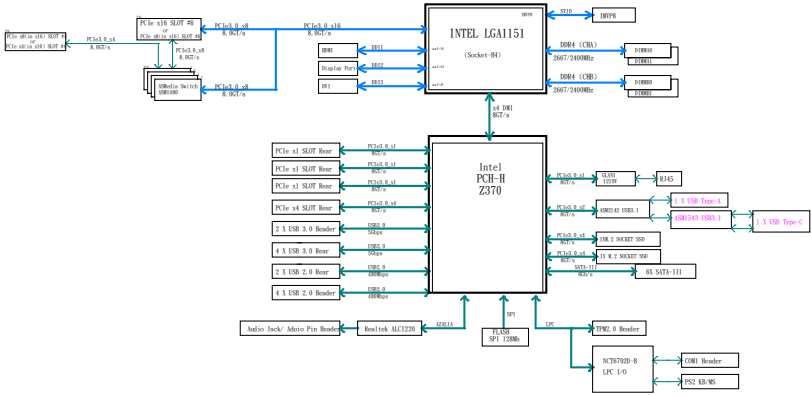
PCIe x8(in x16) SLOT #4
or
PCIe x4(in x16) SLOT #4

PCIe3.0_x4
8.0GT/s

PCIe x16 SLOT #6
or
PCIe x8(in x16) SLOT #6

PCIe3.0_x16
8.0GT/s

PCIe3.0_x8
8.0GT/s

ASMedia Switch
ASM1480

PCIe3.0_x8
8.0GT/s

INTEL LGA1151
(Socket-H4)

SVID
IMVP8

HDMI
DDI1
Display Port
DDI2
DVI
DDI3

DDR4 (CHA)
2667/2400MHz
DIMMA0
DIMMA1

DDR4 (CHB)
2667/2400MHz
DIMMB0
DIMMB1

x4 DMI
8GT/s

Intel
PCH-H
Z370

PCIe x1 SLOT Rear
PCIe3.0_x1
8GT/s
PCIe x1 SLOT Rear
PCIe3.0_x1
8GT/s
PCIe x1 SLOT Rear
PCIe3.0_x1
8GT/s
PCIe x4 SLOT Rear
PCIe3.0_x4
8GT/s
2 X USB 3.0 Header
USB3.0
5Gbps
4 X USB 3.0 Rear
USB3.0
5Gbps
2 X USB 2.0 Header
USB2.0
480Mbps
4 X USB 2.0 Header
USB2.0
480Mbps

PCIe3.0_x1
8GT/s
GLAN1
I219V
RJ45

PCIe3.0_x2
8GT/s
ASM2142 USB3.1
1 X USB Type-A
ASM1543 USB3.1
1 X USB Type-C

PCIe3.0_x4
8GT/s
PCIe M.2 SOCKET SSD
PCIe3.0_x4
8GT/s
PCIe M.2 SOCKET SSD
SATA-III
6G/s
6X SATA-III

Audio Jack/ Aduio Pin Header
Realtek ALC1220
AZALIA

SPI
FLASH
SPI 128Mb

LPC
TPM2.0 Header

NCT6792D-B
LPC I/O
COM1 Header
PS2 KB/MS